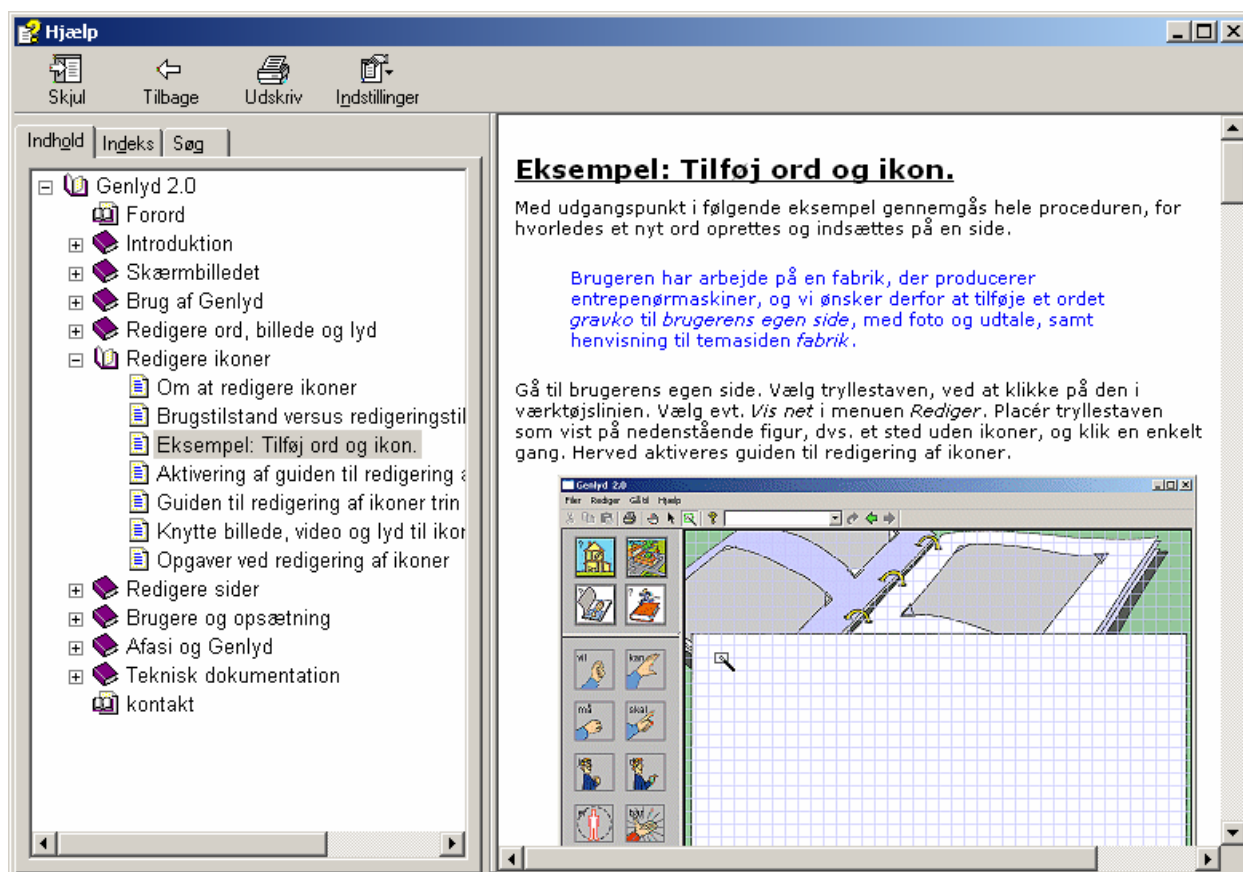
Hjælp

Skjul
Tilbage
Udskriv
Indstillinger

Indhold
Indeks
Søg

Genlyd 2.0
Forord
Introduktion
Skærmbilledet
Brug af Genlyd
Redigere ord, billede og lyd
Redigere ikoner
Om at redigere ikoner
Brugstilstand versus redigeringstil
Eksempel: Tilføj ord og ikon.
Aktivering af guiden til redigering a
Guiden til redigering af ikoner trin
Knytte billede, video og lyd til ikor
Opgaver ved redigering af ikoner
Redigere sider
Brugere og opsætning
Afasi og Genlyd
Teknisk dokumentation
kontakt

Eksempel: Tilføj ord og ikon.

Med udgangspunkt i følgende eksempel gennemgås hele proceduren, for hvorledes et nyt ord oprettes og indsættes på en side.

Brugeren har arbejde på en fabrik, der producerer entrepenørmaskiner, og vi ønsker derfor at tilføje et ordet *gravko* til *brugerens egen side*, med foto og udtale, samt henvisning til temasiden *fabrik*.

Gå til brugerens egen side. Vælg tryllestaven, ved at klikke på den i værktøjslinien. Vælg evt. *Vis net* i menuen *Rediger*. Placér tryllestaven som vist på nedenstående figur, dvs. et sted uden ikoner, og klik en enkelt gang. Herved aktiveres guiden til redigering af ikoner.

Genlyd 2.0
Filer Rediger Gå til Hjælp
vil
kan
må
skal
tør